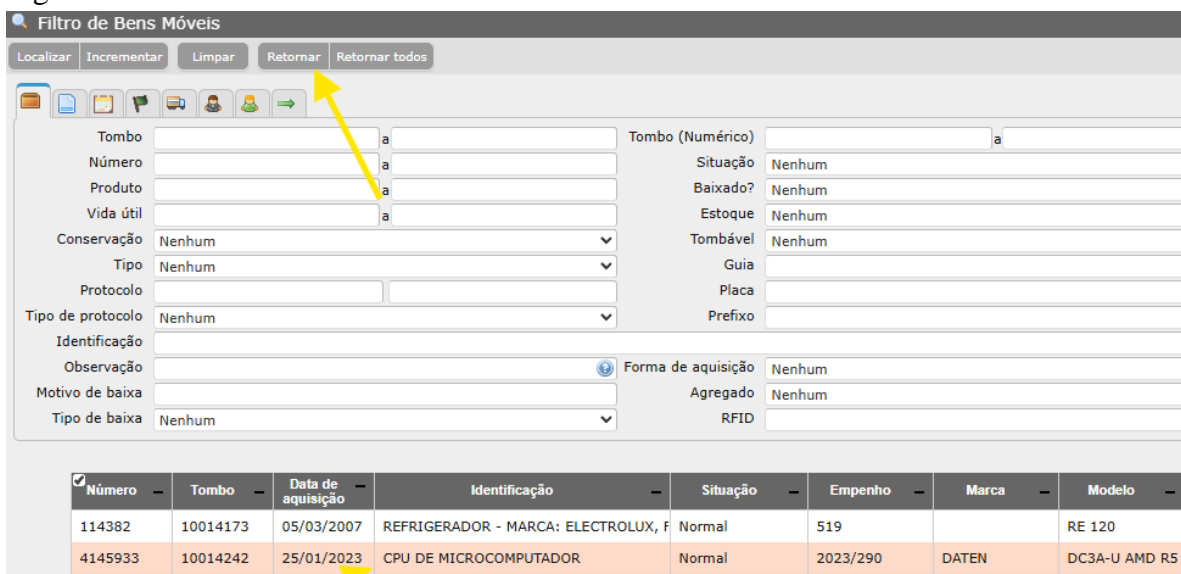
Filtro de Bens Móveis

Localizar Incrementar Limpar Retornar Retornar todos

| | | | | | |
|---|---|---|---|---|---|
| Tombo | a | | Tombo (Numérico) | | a |
| Número | a | | Situação | Nenhum | |
| Produto | a | | Baixado? | Nenhum | |
| Vida útil | a | | Estoque | Nenhum | |
| Conservação | Nenhum | | Tombável | Nenhum | |
| Tipo | Nenhum | | Guia | | |
| Protocolo | | | Placa | | |
| Tipo de protocolo | Nenhum | | Prefixo | | |
| Identificação | | | | | |
| Observação | | | Forma de aquisição | Nenhum | |
| Motivo de baixa | | | Agregado | Nenhum | |
| Tipo de baixa | Nenhum | | RFID | | |

| Número | Tombo | Data de aquisição | Identificação | Situação | Empenho | Marca | Modelo |
|---|---|---|---|---|---|---|---|
| 114382 | 10014173 | 05/03/2007 | REFRIGERADOR - MARCA: ELECTROLUX, F | Normal | 519 | | RE 120 |
| 4145933 | 10014242 | 25/01/2023 | CPU DE MICROCOMPUTADOR | Normal | 2023/290 | DATEN | DC3A-U AMD R5 |